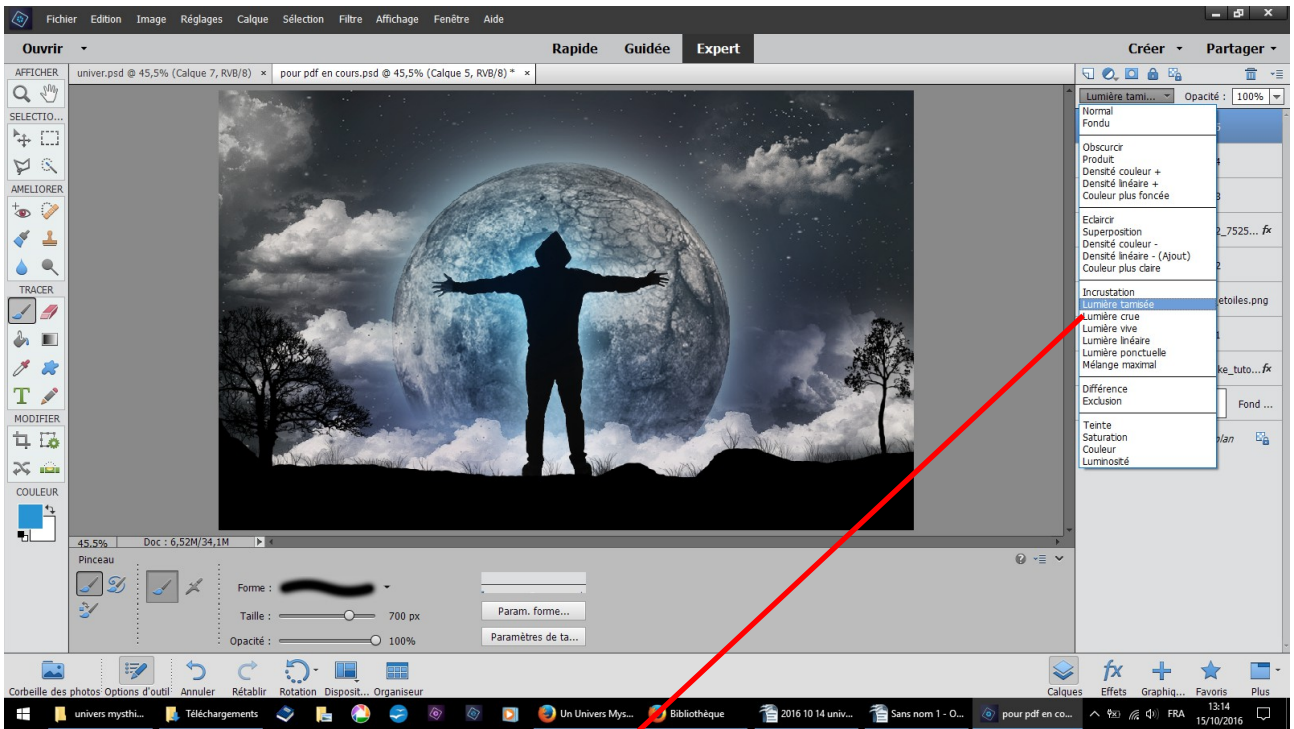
Fichier Edition Image Réglages Calque Sélection Filtre Affichage Fenêtre Aide

Ouvrir

Rapide Guidée Expert

Créer Partager

AFFICHER

univer.psd @ 45,5% (Calque 7, RVB/8) ×

pour pdf en cours.psd @ 45,5% (Calque 5, RVB/8) * ×

SELECTIO...

AMELIORER

TRACER

MODIFIER

COULEUR

Lumière tami... Opacité : 100%

Normal
Fondu

Obscurcir
Produit
Densité couleur +
Densité linéaire +
Couleur plus foncée

Eclaircir
Superposition
Densité couleur -
Densité linéaire - (Ajout)
Couleur plus claire

Incrustation
Lumière tamisée
Lumière crue
Lumière vive
Lumière linéaire
Lumière ponctuelle
Mélange maximal

Différence
Exclusion

Teinte
Saturation
Couleur
Luminosité

2_7525... fx

etoiles.png

ke_tuto... fx

Fond ...

plan

45,5% Doc : 6,52M/34,1M

Pinceau

Forme :

Taille : 700 px

Opacité : 100%

Param. forme...

Paramètres de ta...

Corbeille des photos Options d'outil Annuler Rétablir Rotation Disposit... Organiseur

Calques Effets Graphiq... Favoris Plus

univers mysthi... Téléchargements Un Univers Mys... Bibliothèque 2016 10 14 univ... Sans nom 1 - O... pour pdf en co... FRA 13:14 15/10/2016